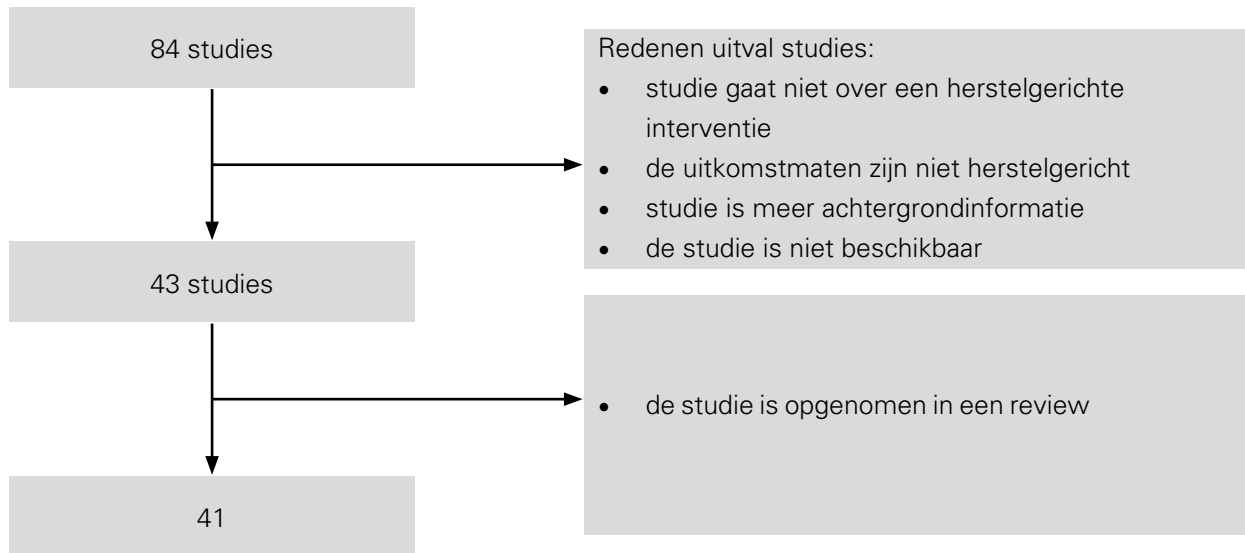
84 studies

Redenen uitval studies:
- studie gaat niet over een herstelgerichte interventie
- de uitkomstmaten zijn niet herstelgericht
- studie is meer achtergrondinformatie
- de studie is niet beschikbaar

43 studies

- de studie is opgenomen in een review

41